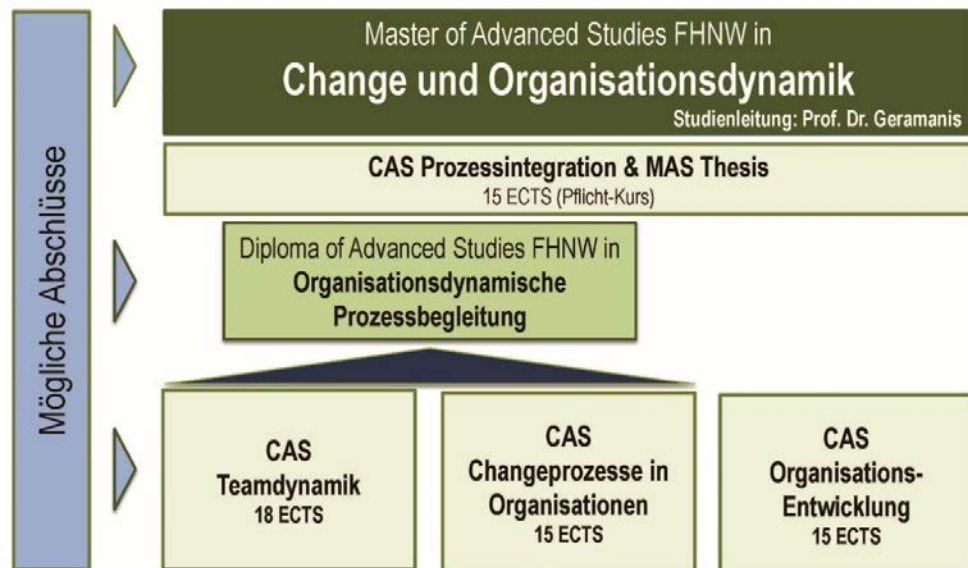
Mögliche Abschlüsse

Master of Advanced Studies FHNW in
Change und Organisationsdynamik
Studienleitung: Prof. Dr. Geramanis

CAS Prozessintegration & MAS Thesis
15 ECTS (Pflicht-Kurs)

Diploma of Advanced Studies FHNW in
Organisationsdynamische Prozessbegleitung

CAS
Teamdynamik
18 ECTS

CAS
Changeprozesse in Organisationen
15 ECTS

CAS
Organisations-Entwicklung
15 ECTS